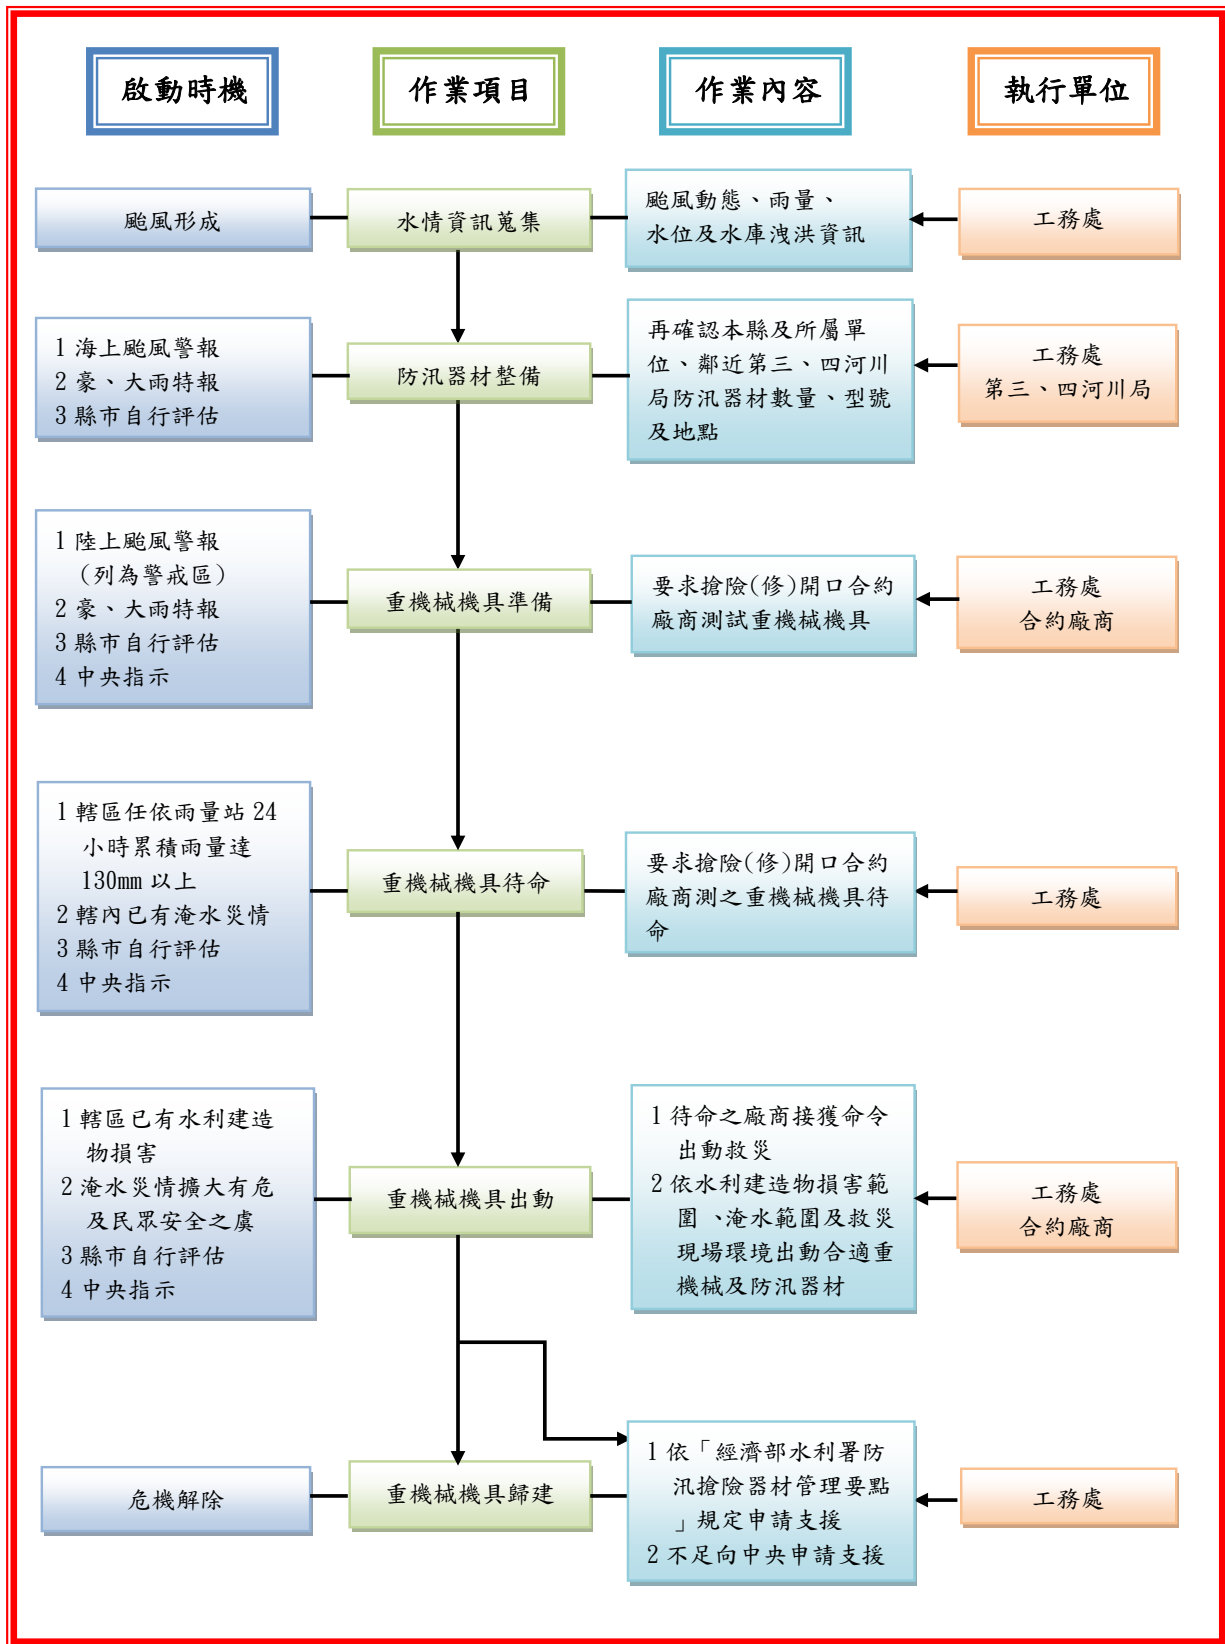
啟動時機

作業項目

作業內容

執行單位

颱風形成

水情資訊蒐集

颱風動態、雨量、水位及水庫洩洪資訊

工務處

1 海上颱風警報
2 豪、大雨特報
3 縣市自行評估

防汛器材整備

再確認本縣及所屬單位、鄰近第三、四河川局防汛器材數量、型號及地點

工務處
第三、四河川局

1 陸上颱風警報（列為警戒區）
2 豪、大雨特報
3 縣市自行評估
4 中央指示

重機械機具準備

要求搶險(修)開口合約廠商測試重機械機具

工務處
合約廠商

1 轄區任依雨量站 24 小時累積雨量達 130mm 以上
2 轄內已有淹水災情
3 縣市自行評估
4 中央指示

重機械機具待命

要求搶險(修)開口合約廠商測之重機械機具待命

工務處

1 轄區已有水利建造物損害
2 淹水災情擴大有危及民眾安全之虞
3 縣市自行評估
4 中央指示

重機械機具出動

1 待命之廠商接獲命令出動救災
2 依水利建造物損害範圍 、淹水範圍及救災現場環境出動合適重機械及防汛器材

工務處
合約廠商

危機解除

重機械機具歸建

1 依「經濟部水利署防汛搶險器材管理要點」規定申請支援
2 不足向中央申請支援

工務處